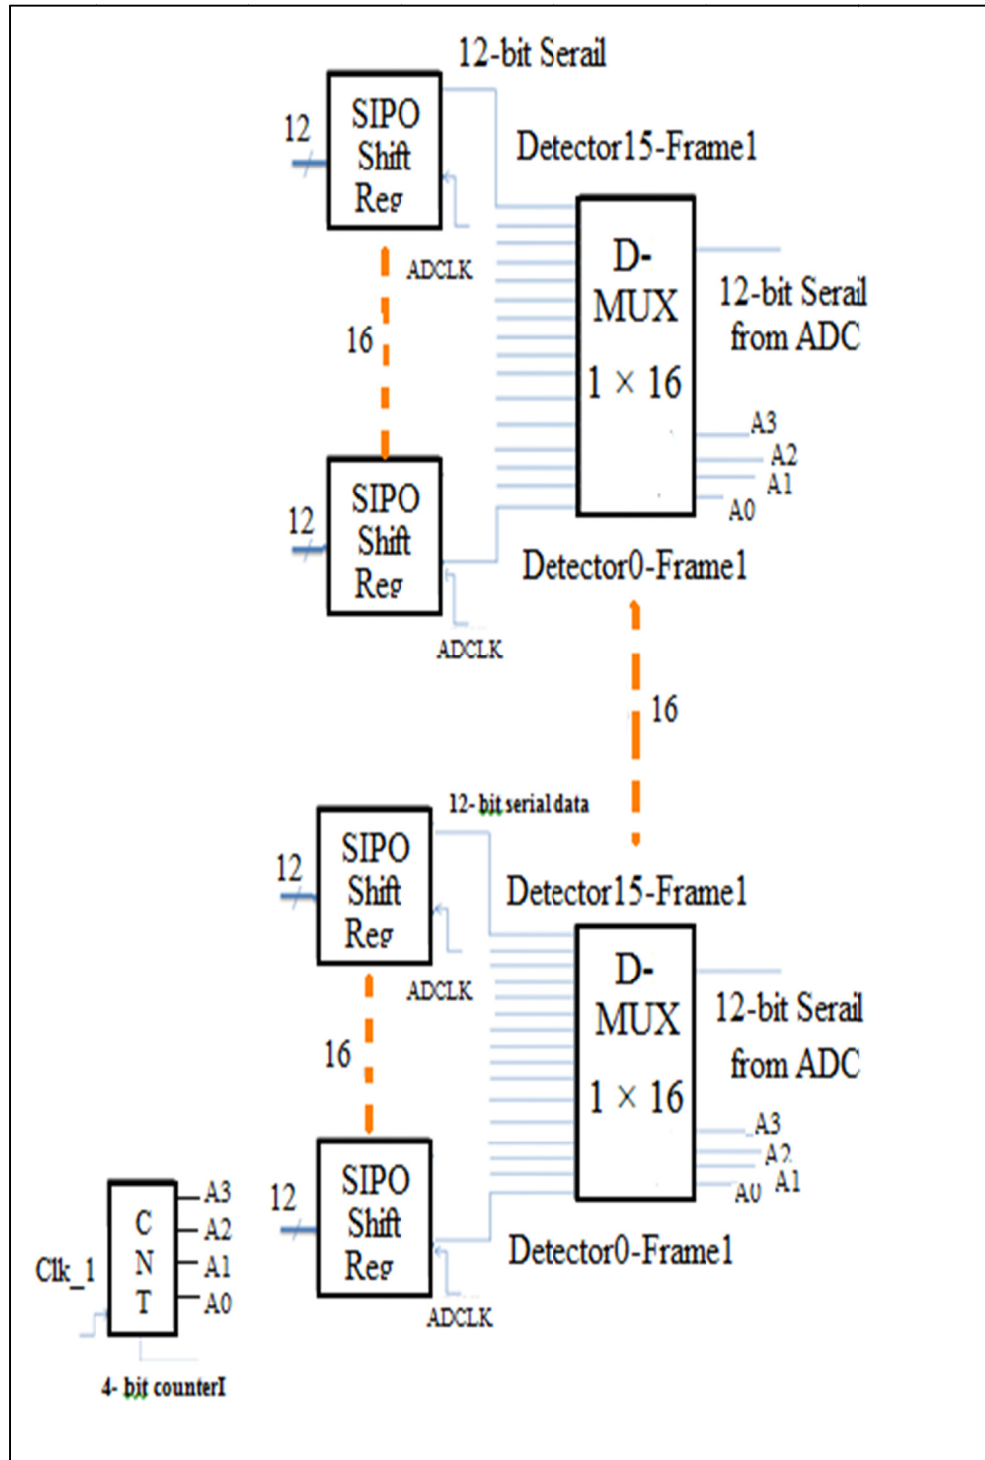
12-bit Serail

12

SIPO Shift Reg

Detector15-Frame1

D-MUX $1 \times 16$

12-bit Serail from ADC

ADCLK

16

A3
A2
A1
A0

12

SIPO Shift Reg

Detector0-Frame1

ADCLK

16

12- bit serial data

12

SIPO Shift Reg

Detector15-Frame1

D-MUX $1 \times 16$

12-bit Serail from ADC

ADCLK

16

A3
A2
A1
A0

12

SIPO Shift Reg

C N T

A3
A2
A1
A0

Clk_1

Detector0-Frame1

ADCLK

4- bit counterI